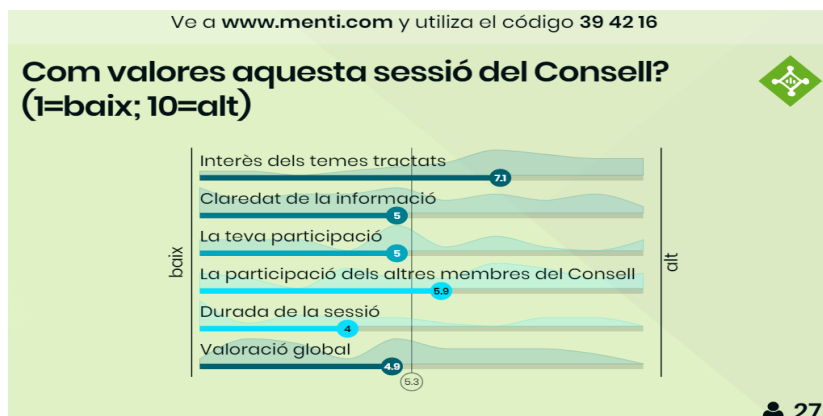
Ve a www.menti.com y utiliza el código 39 42 16

Com valores aquesta sessió del Consell? (1=baix; 10=alt)

baix

Interès dels temes tractats
7.1

Claredat de la informació
5

La teva participació
5

La participació dels altres membres del Consell
5.9

Durada de la sessió
4

Valoració global
4.9

5.3

alt

27